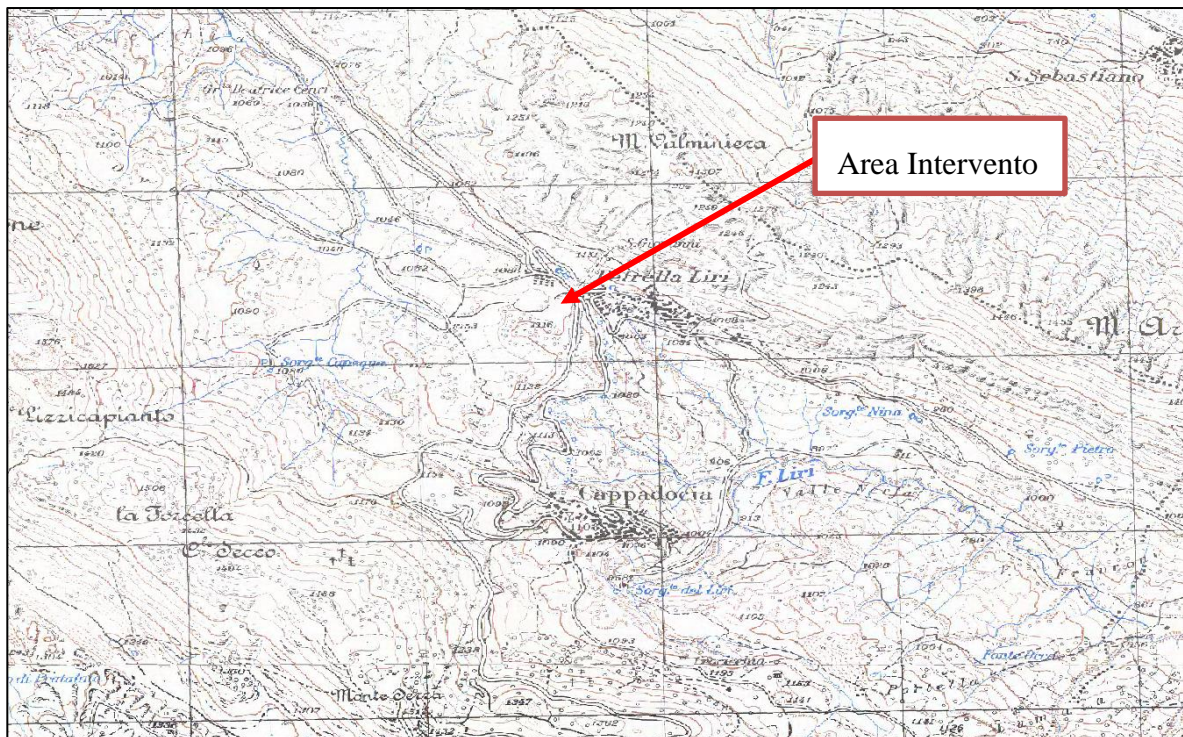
Area Intervento

S. Sebastiano

M. Valminiera

Gr.ta Beatrice Cenci

S. Giovanni

Petrella Liri

M. A

Sorg.te Capaqua

Lizzicapianto

Sorg.te Nina

Sorg.te Pietro

F. Liri

Valle

Cappadocia

la Forcella

C.le Secco

Sorg.te del Liri

Monte Sera

Portella

1125

1064

1036

1075

1060

1039

1100

1080

1054

1046

1082

1090

1153

1116

1136

1113

1062

1130

1134

1170

1096

1094

1060

1000

913

1103

1093

1195

1238

1105